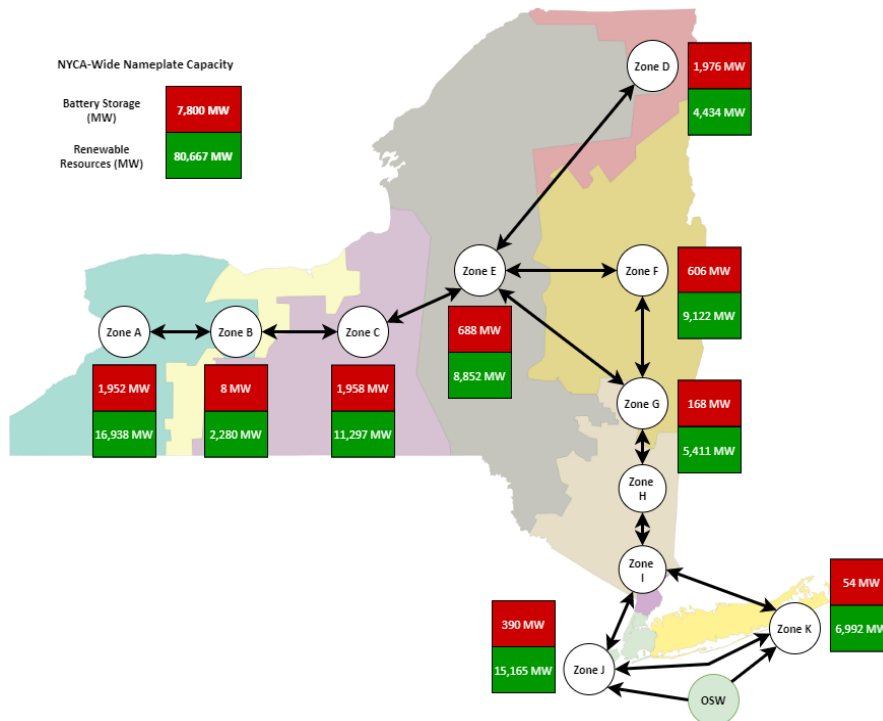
NYCA-Wide Nameplate Capacity

Battery Storage (MW) 7,800 MW

Renewable Resources (MW) 80,667 MW

Zone D
1,976 MW
4,434 MW

Zone E
688 MW
8,852 MW

Zone F
606 MW
9,122 MW

Zone A
1,952 MW
16,938 MW

Zone B
8 MW
2,280 MW

Zone C
1,958 MW
11,297 MW

Zone G
168 MW
5,411 MW

Zone H

Zone I

Zone K
54 MW
6,992 MW

Zone J
390 MW
15,165 MW

OSW